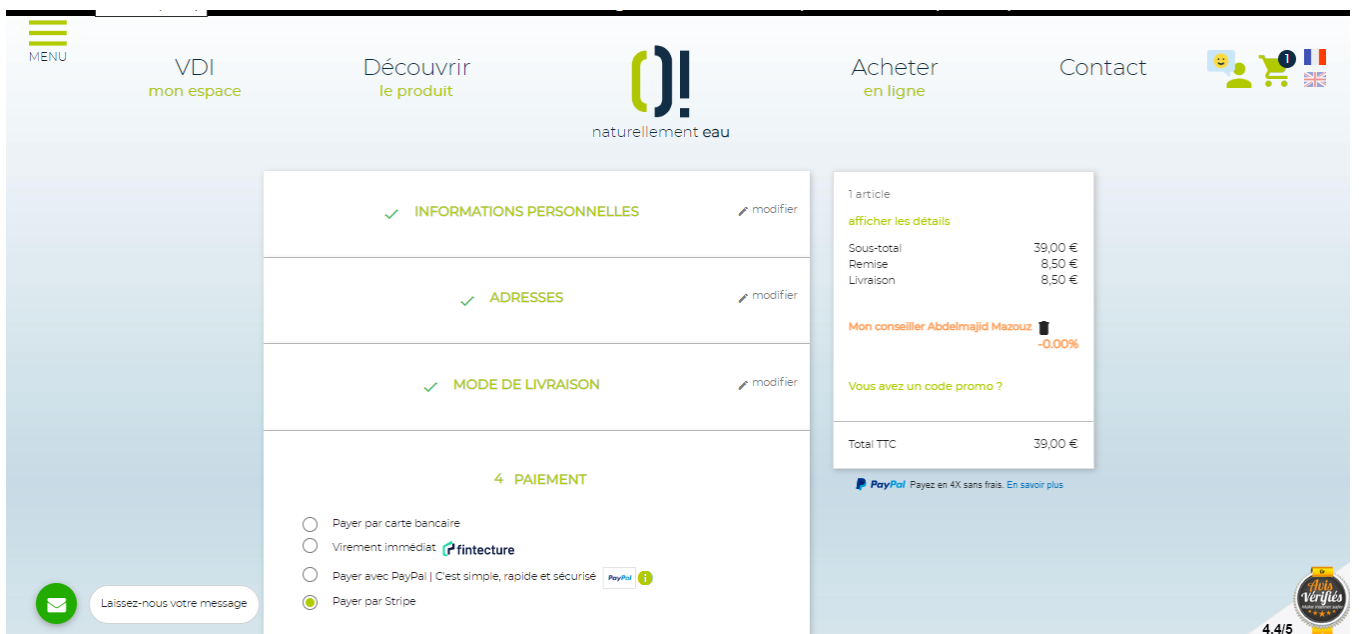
MENU

VDI
mon espace

Découvrir
le produit

()!
naturellement eau

Acheter
en ligne

Contact

1

INFORMATIONS PERSONNELLES
modifier

ADRESSES
modifier

MODE DE LIVRAISON
modifier

4 PAIEMENT

Payer par carte bancaire
Virement immédiat fintecture
Payer avec PayPal | C'est simple, rapide et sécurisé PayPal
Payer par Stripe

1 article
afficher les détails

| | |
|---|---|
| Sous-total | 39,00 € |
| Remise | 8,50 € |
| Livraison | 8,50 € |

Mon conseiller Abdelmajid Mazouz
-0.00%

Vous avez un code promo ?

Total TTC 39,00 €

PayPal Payez en 4X sans frais. En savoir plus

Laissez-nous votre message

Avis Vérifiés
4.4/5